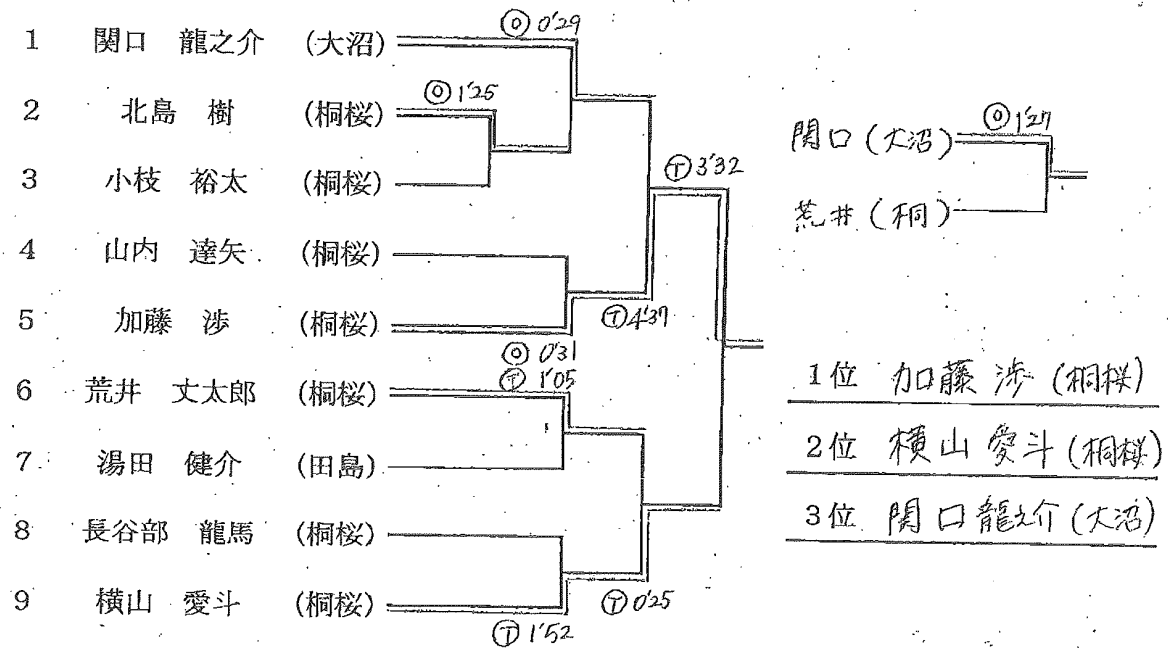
1 関口 龍之介 (大沼)
2 北島 樹 (桐桜)
3 小枝 裕太 (桐桜)
4 山内 達矢 (桐桜)
5 加藤 渉 (桐桜)
6 荒井 文太郎 (桐桜)
7 湯田 健介 (田島)
8 長谷部 龍馬 (桐桜)
9 横山 愛斗 (桐桜)

ⓞ 0'29
ⓞ 1'25
Ⓣ 3'32
Ⓣ 4'37
ⓞ 0'31
Ⓣ 1'05
Ⓣ 0'25
Ⓣ 1'52

関口 (大沼)
ⓞ 1'27
荒井 (桐)

1位 加藤 渉 (桐桜)
2位 横山 愛斗 (桐桜)
3位 関口龍之介 (大沼)